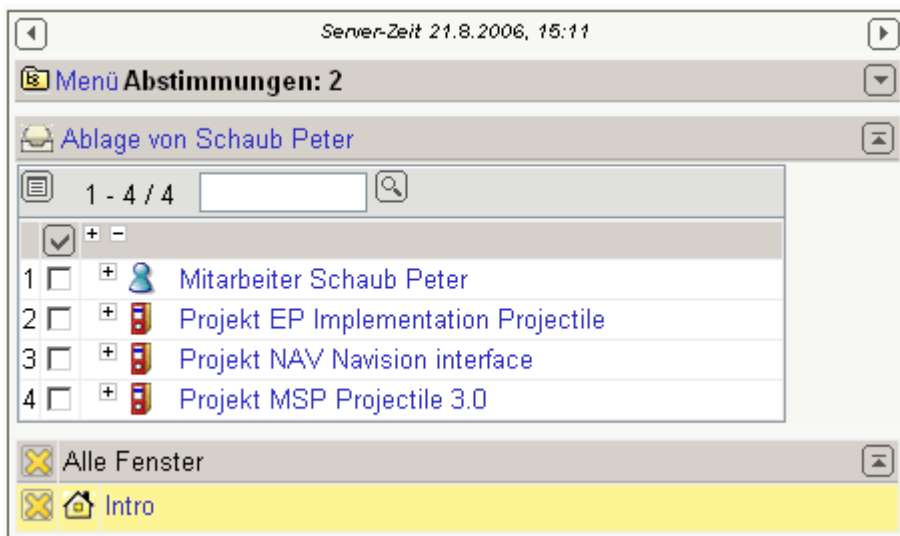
Server-Zeit 21.8.2006, 15:11

Menü **Abstimmungen: 2**

Ablage von Schaub Peter

1 - 4 / 4

+ −

1 Mitarbeiter Schaub Peter
2 Projekt EP Implementation Projectile
3 Projekt NAV Navision interface
4 Projekt MSP Projectile 3.0

Alle Fenster

Intro